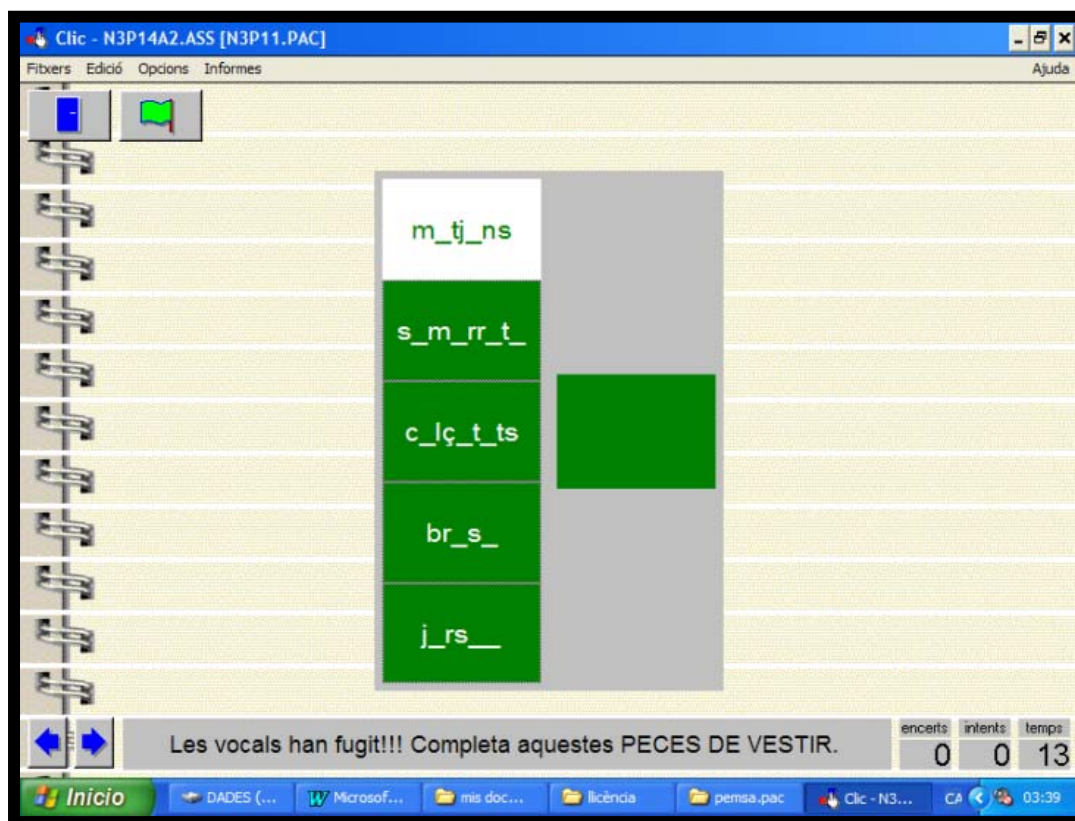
Clic - N3P14A2.ASS [N3P11.PAC]

Fitxers Edició Opcions Informes

Ajuda

m_tj_ns

s_m_rr_t_

c_lç_t_ts

br_s_

j_rs__

Les vocals han fugit!!! Completa aquestes PECES DE VESTIR.

| encerts | intents | temps |
|---|---|---|
| 0 | 0 | 13 |

Inicio

DADES (...

Microsof...

mis doc...

llicència

pemsa.pac

Clic - N3...

CA

03:39